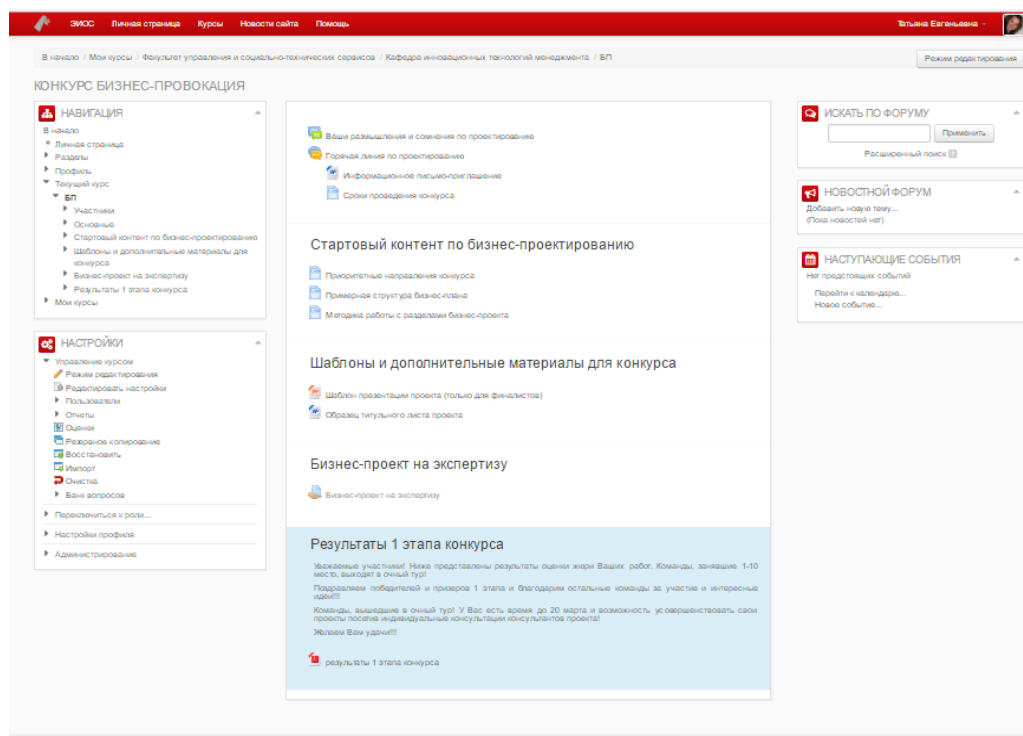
ЭИОС Личная страница Курсы Новости сайта Помощь Татьяна Евгеньевна

В начало / Мои курсы / Факультет управления и социально-технических сервисов / Кафедра инновационных технологий менеджмента / БП

Режим редактирования

КОНКУРС БИЗНЕС-ПРОВОКАЦИЯ

НАВИГАЦИЯ
В начало
Личная страница
Разделы
Профиль
Текущий курс
БП
Участники
Основные
Стартовый контент по бизнес-проектированию
Шаблоны и дополнительные материалы для конкурса
Бизнес-проект на экспертизу
Результаты 1 этапа конкурса
Мои курсы

НАСТРОЙКИ
Управление курсом
Режим редактирования
Редактировать настройки
Пользователи
Отчеты
Оценки
Резервное копирование
Восстановить
Импорт
Очистка
Банк вопросов
Переключиться к роли...
Настройки профиля
Администрирование

Ваши размышления и сомнения по проектированию
Горячая линия по проектированию
Информационное письмо-приглашение
Сроки проведения конкурса

Стартовый контент по бизнес-проектированию
Приоритетные направления конкурса
Примерная структура бизнес-плана
Методика работы с разделами бизнес-проекта

Шаблоны и дополнительные материалы для конкурса
Шаблон презентации проекта (только для финалистов)
Образец титульного листа проекта

Бизнес-проект на экспертизу
Бизнес-проект на экспертизу

Результаты 1 этапа конкурса
Уважаемые участники! Ниже представлены результаты оценки жюри Ваших работ. Команды, занявшие 1-10 место, выходят в очный тур!
Поздравляем победителей и призеров 1 этапа и благодарим остальные команды за участие и интересные идеи!!!
Команды, вышедшие в очный тур! У Вас есть время до 20 марта и возможность усовершенствовать свои проекты посетив индивидуальные консультации консультантов проекта!
Желаем Вам удачи!!!
результаты 1 этапа конкурса

ИСКАТЬ ПО ФОРУМУ
Применить
Расширенный поиск

НОВОСТНОЙ ФОРУМ
Добавить новую тему...
(Пока новостей нет)

НАСТУПАЮЩИЕ СОБЫТИЯ
Нет предстоящих событий
Перейти к календарю...
Новое событие...